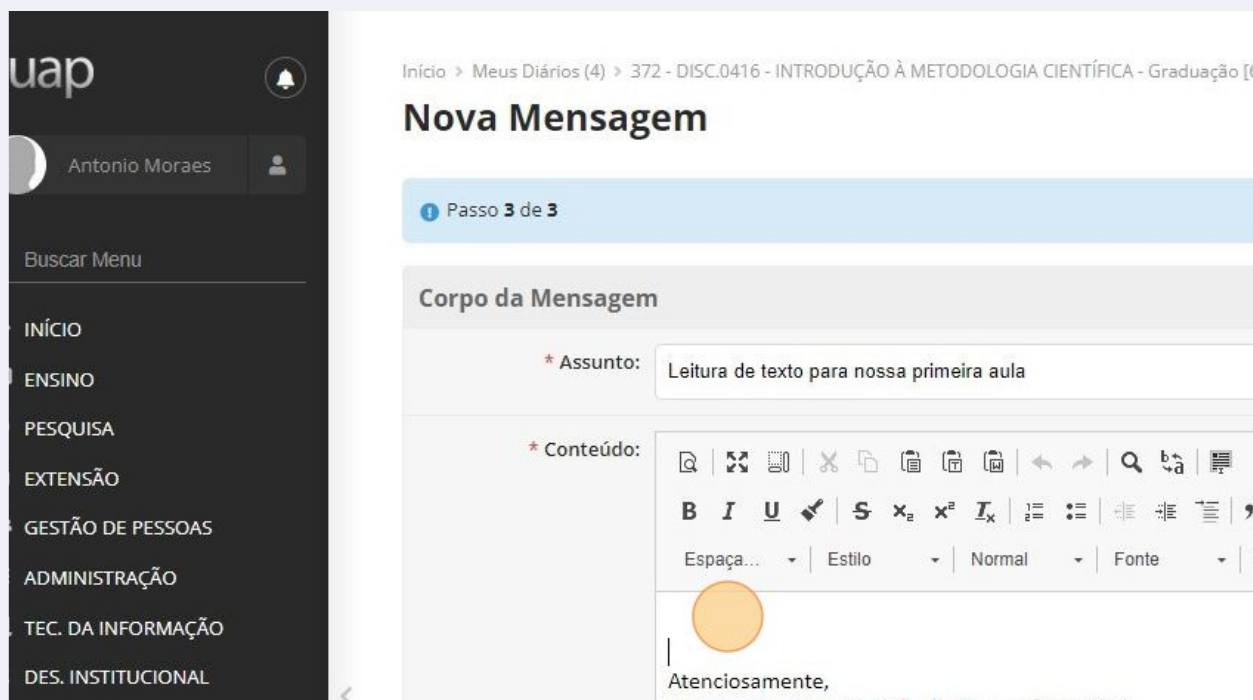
uap

Antonio Moraes

Buscar Menu

INÍCIO
ENSINO
PESQUISA
EXTENSÃO
GESTÃO DE PESSOAS
ADMINISTRAÇÃO
TEC. DA INFORMAÇÃO
DES. INSTITUCIONAL

Início > Meus Diários (4) > 372 - DISC.0416 - INTRODUÇÃO À METODOLOGIA CIENTÍFICA - Graduação [

Nova Mensagem

Passo **3** de **3**

Corpo da Mensagem

\* Assunto: Leitura de texto para nossa primeira aula

\* Conteúdo:

B I U S $x_2$ $x^2$ $I_x$

Espaça... Estilo Normal Fonte

Atenciosamente,